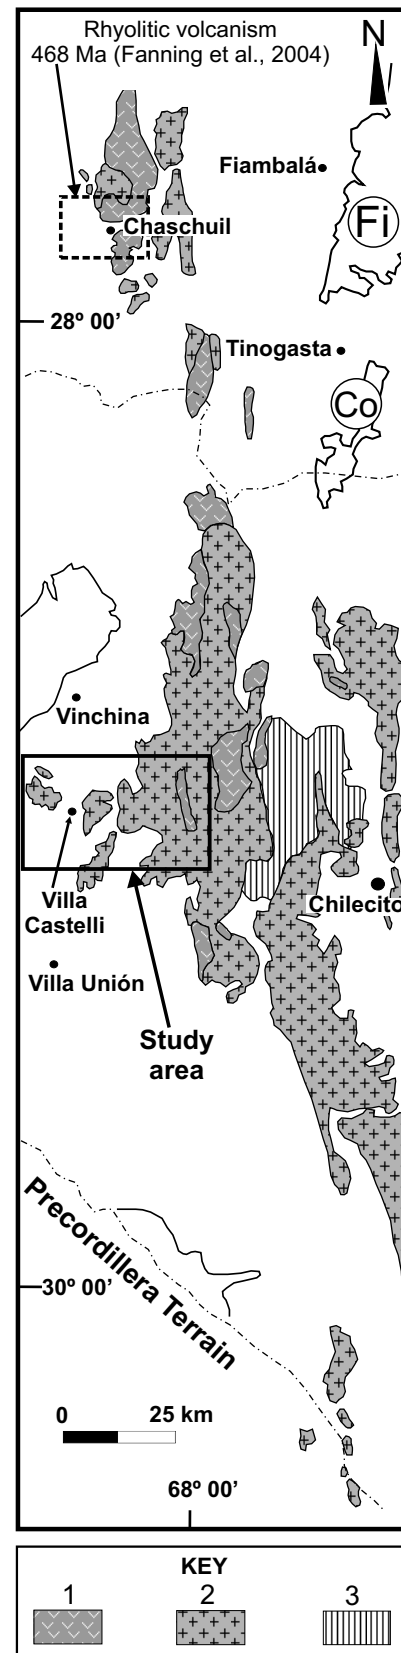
Rhyolitic volcanism
468 Ma (Fanning et al., 2004)

N

Fiambalá

Fi

Chaschuil

28º 00'

Tinogasta

Co

Vinchina

Villa Castelli

Chilecit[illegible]

Villa Unión

Study area

Precordillera Terrain

30º 00'

0 25 km

68º 00'

KEY
1 2 3